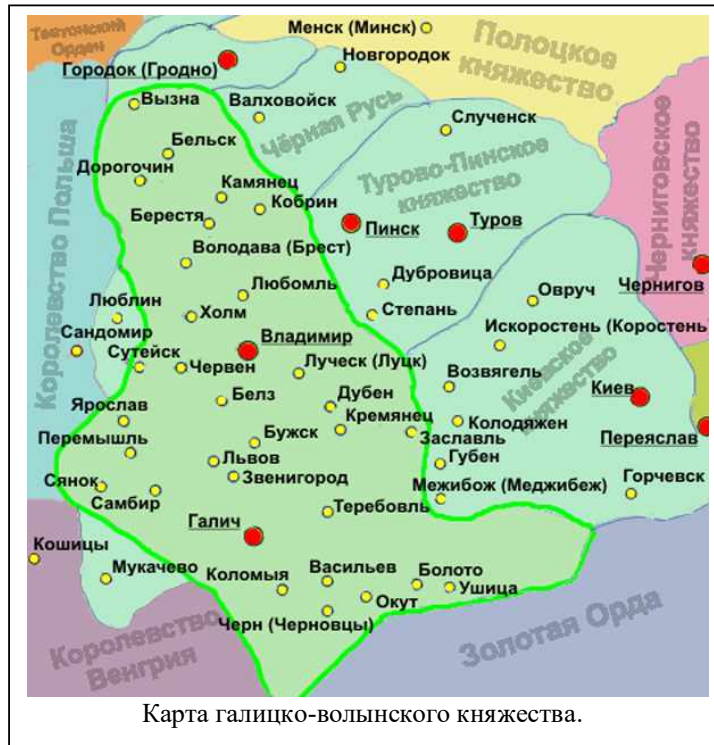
Тевтонский Орден
Менск (Минск)
Новгородок
Полоцкое княжество
Городок (Гродно)
Вызна
Валховойск
Чёрная Русь
Слученск
Бельск
Черниговское княжество
Королевство Польша
Дорогочин
Камянец
Турово-Пинское княжество
Берестя
Кобрин
Пинск
Туров
Володава (Брест)
Дубровица
Чернигов
Люблин
Любомль
Овруч
Холм
Степань
Сандомир
Искоростень (Коростень)
Сутейск
Владимир
Червен
Луческ (Луцк)
Возвягель
Киевское княжество
Киев
Ярослав
Белз
Дубен
Кремянец
Колодяжен
Перемышль
Бужск
Заславль
Переяслав
Львов
Губен
Сянок
Звенигород
Самбир
Межибож (Меджибеж)
Горчевск
Теребовль
Галич
Кошицы
Мукачево
Коломыя
Васильев
Болото
Ушица
Окут
Черн (Черновцы)
Королевство Венгрия
Золотая Орда

Карта галицко-волынского княжества.